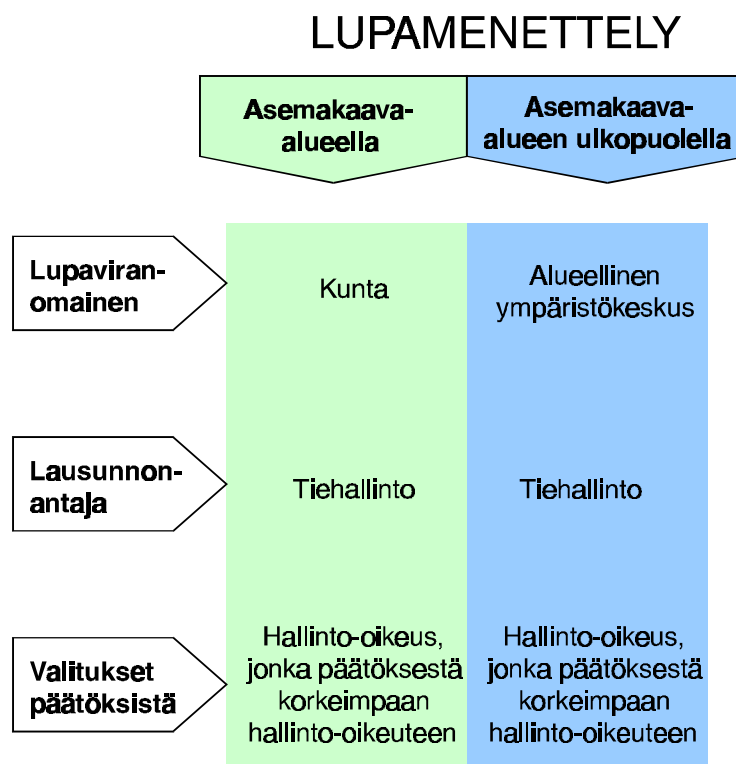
LUPAMENETTELY

| | Asemakaava-alueella | Asemakaava-alueen ulkopuolella |
|---|---|---|
| Lupaviranomainen | Kunta | Alueellinen ympäristökeskus |
| Lausunnonantaja | Tiehallinto | Tiehallinto |
| Valitukset päätöksistä | Hallinto-oikeus, jonka päätöksestä korkeimpaan hallinto-oikeuteen | Hallinto-oikeus, jonka päätöksestä korkeimpaan hallinto-oikeuteen |